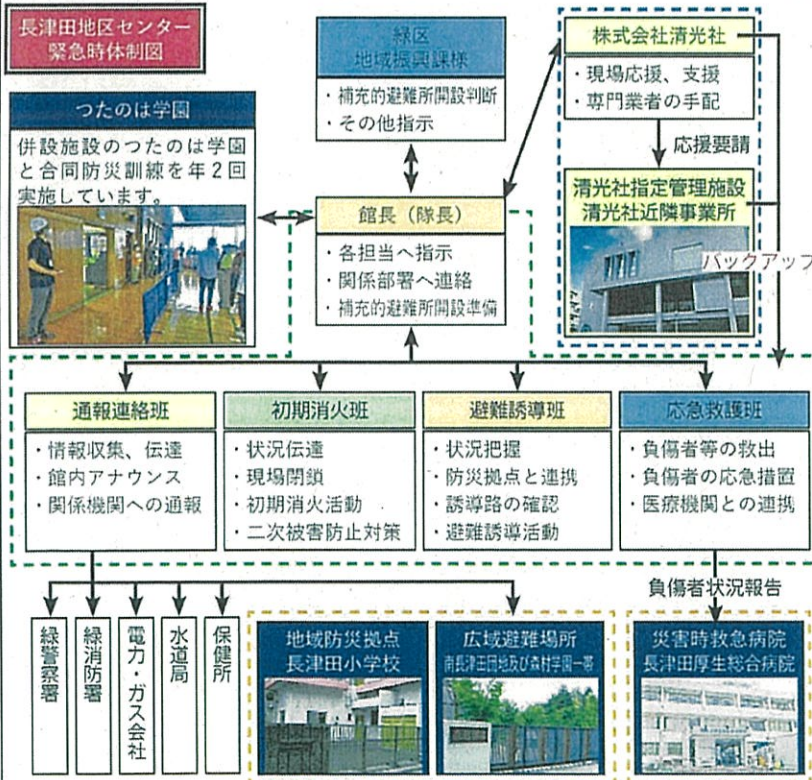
長津田地区センター
緊急時体制図

緑区
地域振興課楝

・補充的避難所開設判断
・その他指示

株式会社清光社

・現場応援、支援
・専門業者の手配

応援要請

清光社指定管理施設
清光社近隣事業所

バックアップ

つたのは学園

併設施設のつたのは学園と合同防災訓練を年2回実施しています。

館長（隊長）

・各担当へ指示
・関係部署へ連絡
・補充的避難所開設準備

通報連絡班

・情報収集、伝達
・館内アナウンス
・関係機関への通報

初期消火班

・状況伝達
・現場閉鎖
・初期消火活動
・二次被害防止対策

避難誘導班

・状況把握
・防災拠点と連携
・誘導路の確認
・避難誘導活動

応急救護班

・負傷者等の救出
・負傷者の応急措置
・医療機関との連携

負傷者状況報告

緑警察署

緑消防署

電力・ガス会社

水道局

保健所

地域防災拠点
長津田小学校

広域避難場所
南長津田団地及び森村学園一帯

災害時救急病院
長津田厚生総合病院